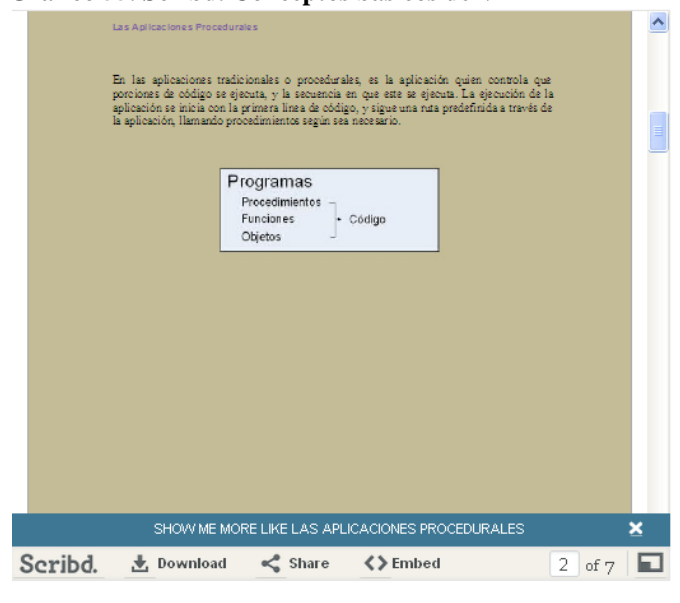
Las Aplicaciones Procedurales

En las aplicaciones tradicionales o procedurales, es la aplicación quien controla que porciones de código se ejecuta, y la secuencia en que este se ejecuta. La ejecución de la aplicación se inicia con la primera linea de código, y sigue una ruta predefinida a través de la aplicación, llamando procedimientos según sea necesario.

Programas
Procedimientos
Funciones
Objetos
Código

SHOW ME MORE LIKE LAS APLICACIONES PROCEDURALES

Scribd. Download Share Embed 2 of 7